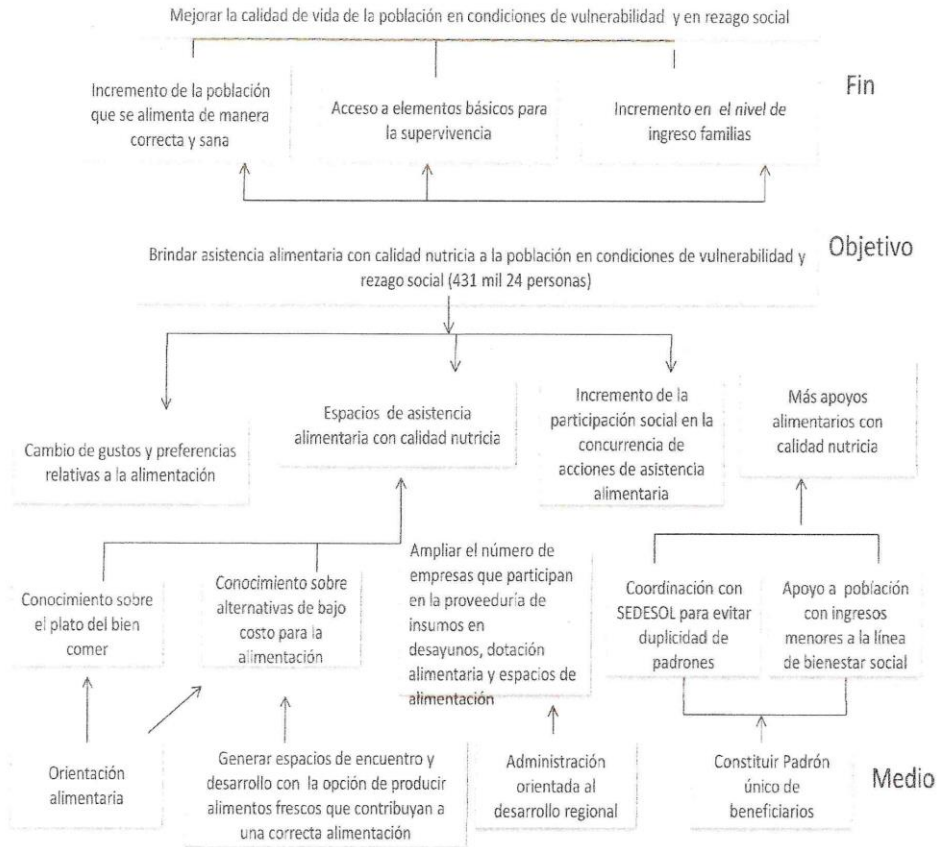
Mejorar la calidad de vida de la población en condiciones de vulnerabilidad y en rezago social

Incremento de la población que se alimenta de manera correcta y sana

Acceso a elementos básicos para la supervivencia

Incremento en el nivel de ingreso familias

Fin

Brindar asistencia alimentaria con calidad nutricia a la población en condiciones de vulnerabilidad y rezago social (431 mil 24 personas)

Objetivo

Cambio de gustos y preferencias relativas a la alimentación

Espacios de asistencia alimentaria con calidad nutricia

Incremento de la participación social en la concurrencia de acciones de asistencia alimentaria

Más apoyos alimentarios con calidad nutricia

Conocimiento sobre el plato del bien comer

Conocimiento sobre alternativas de bajo costo para la alimentación

Ampliar el número de empresas que participan en la proveeduría de insumos en desayunos, dotación alimentaria y espacios de alimentación

Coordinación con SEDESOL para evitar duplicidad de padrones

Apoyo a población con ingresos menores a la línea de bienestar social

Orientación alimentaria

Generar espacios de encuentro y desarrollo con la opción de producir alimentos frescos que contribuyan a una correcta alimentación

Administración orientada al desarrollo regional

Constituir Padrón único de beneficiarios

Medio